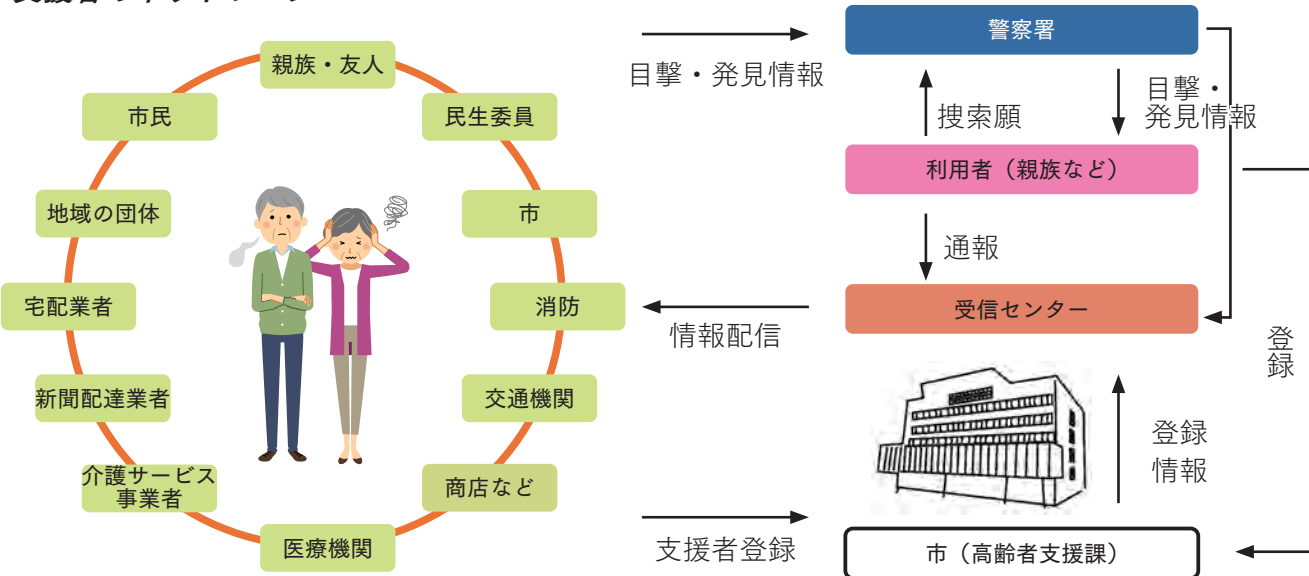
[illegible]

親族・友人
民生委員
市
消防
交通機関
商店など
医療機関
介護サービス事業者
新聞配達業者
宅配業者
地域の団体
市民

目撃・発見情報

情報配信

支援者登録

警察署
目撃・発見情報
捜索願
利用者（親族など）
通報
受信センター
登録
登録情報
市（高齢者支援課）